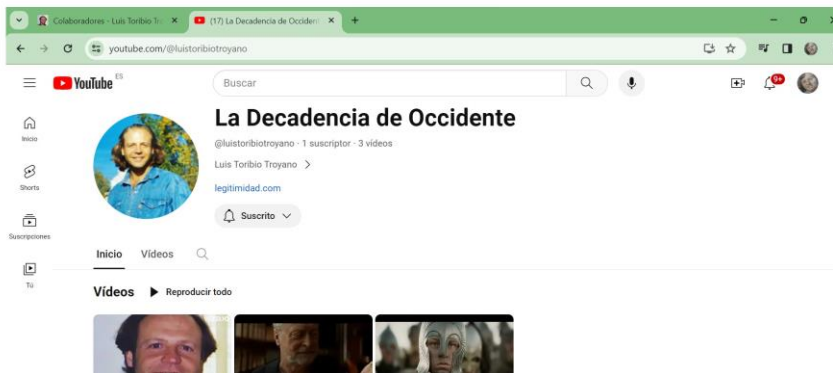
Colaboradores - Luis Toribio Tr ×
(17) La Decadencia de Occident ×
+

youtube.com/@luistoribiotroyano

YouTube ES

Buscar

9+

Inicio

Shorts

Suscripciones

Tú

La Decadencia de Occidente

@luistoribiotroyano · 1 suscriptor · 3 vídeos

Luis Toribio Troyano >

legitimidad.com

Suscrito

Inicio Vídeos

Vídeos ▶ Reproducir todo